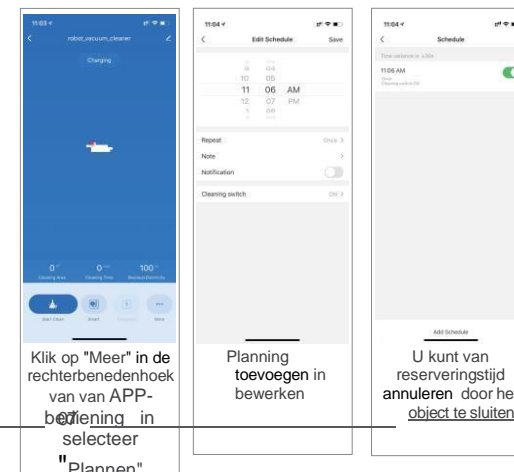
11:03
robot_vacuum_cleaner
Charging
0㎡
Cleaning Area
0min
Cleaning Time
100%
Residual Electricity
Start Clean
Smart
More

Klik op "Meer" in de rechterbenedenhoek van van APP-bediening in selecteer "Plannen"

11:04
Edit Schedule
Save
8 04
9 05
10 05
11 06 AM
12 07 PM
1 08
Repeat
Once >
Note
>
Notification
Cleaning switch
ON >

Planning toevoegen in bewerken

11:04
Schedule
Time reference is
11:06 AM
Once
Cleaning switch:ON
Add Schedule

U kunt van reserveringstijd annuleren door het object te sluiten